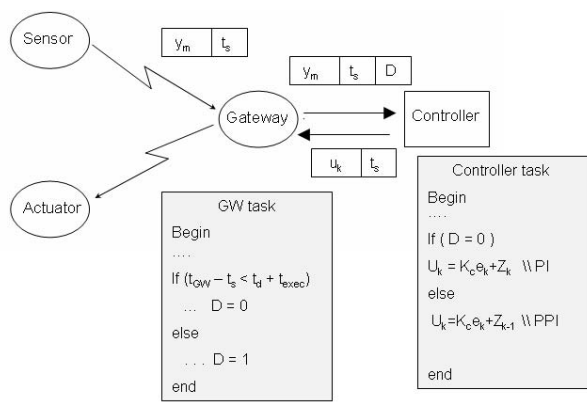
Sensor

$y_m$ | $t_s$

$y_m$ | $t_s$ | D

Gateway

Controller

$u_k$ | $t_s$

Actuator

GW task
Begin
....
If $(t_{GW} - t_s < t_d + t_{exec})$
... D = 0
else
... D = 1
end

Controller task
Begin
....
If ( D = 0 )
$U_k = K_c e_k + Z_k$ \\ PI
else
$U_k = K_c e_k + Z_{k-1}$ \\ PPI

end